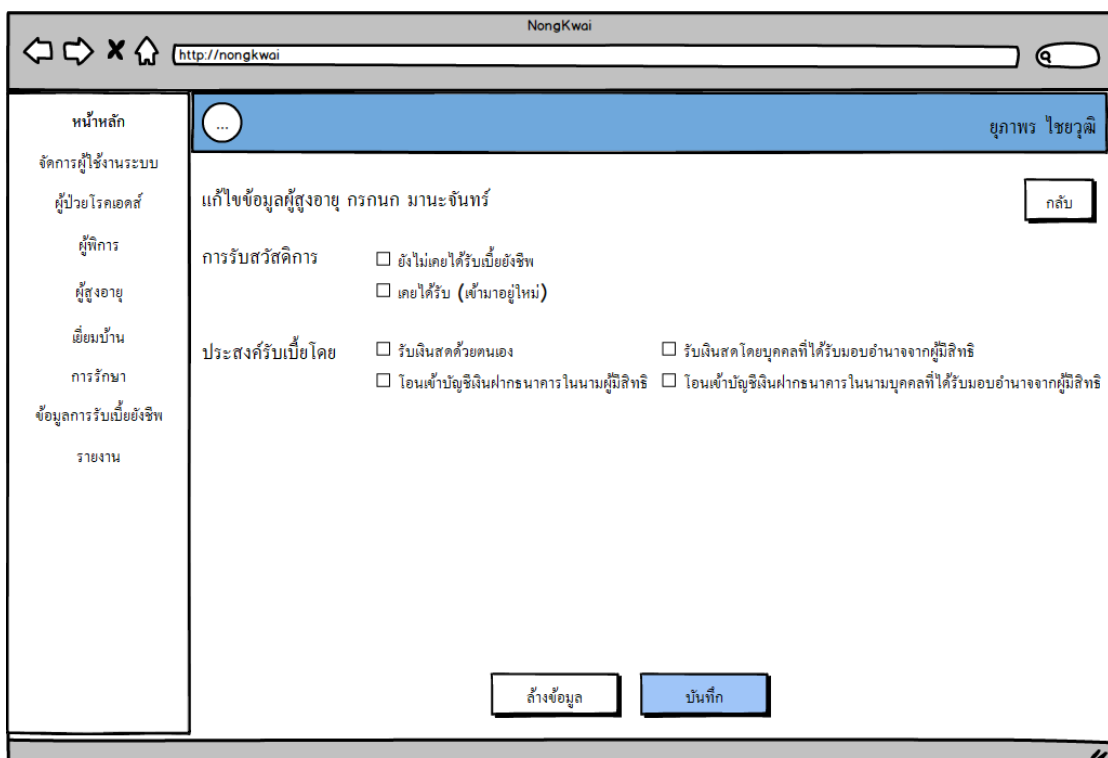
NongKwai

http://nongkwai

หน้าหลัก
จัดการผู้ใช้งานระบบ
ผู้ป่วยโรคเอดส์
ผู้พิการ
ผู้สูงอายุ
เยี่ยมบ้าน
การรักษา
ข้อมูลการรับเบี้ยยังชีพ
รายงาน

...

ยุภาพร ไชยวุฒิ

แก้ไขข้อมูลผู้สูงอายุ กรกนก มานะจันทร์

กลับ

การรับสวัสดิการ
☐ ยังไม่เคยได้รับเบี้ยยังชีพ
☐ เคยได้รับ (เข้ามาอยู่ใหม่)

ประสงค์รับเบี้ยโดย
☐ รับเงินสดด้วยตนเอง
☐ โอนเข้าบัญชีเงินฝากธนาคารในนามผู้มีสิทธิ
☐ รับเงินสดโดยบุคคลที่ได้รับมอบอำนาจจากผู้มีสิทธิ
☐ โอนเข้าบัญชีเงินฝากธนาคารในนามบุคคลที่ได้รับมอบอำนาจจากผู้มีสิทธิ

ล้างข้อมูล
บันทึก